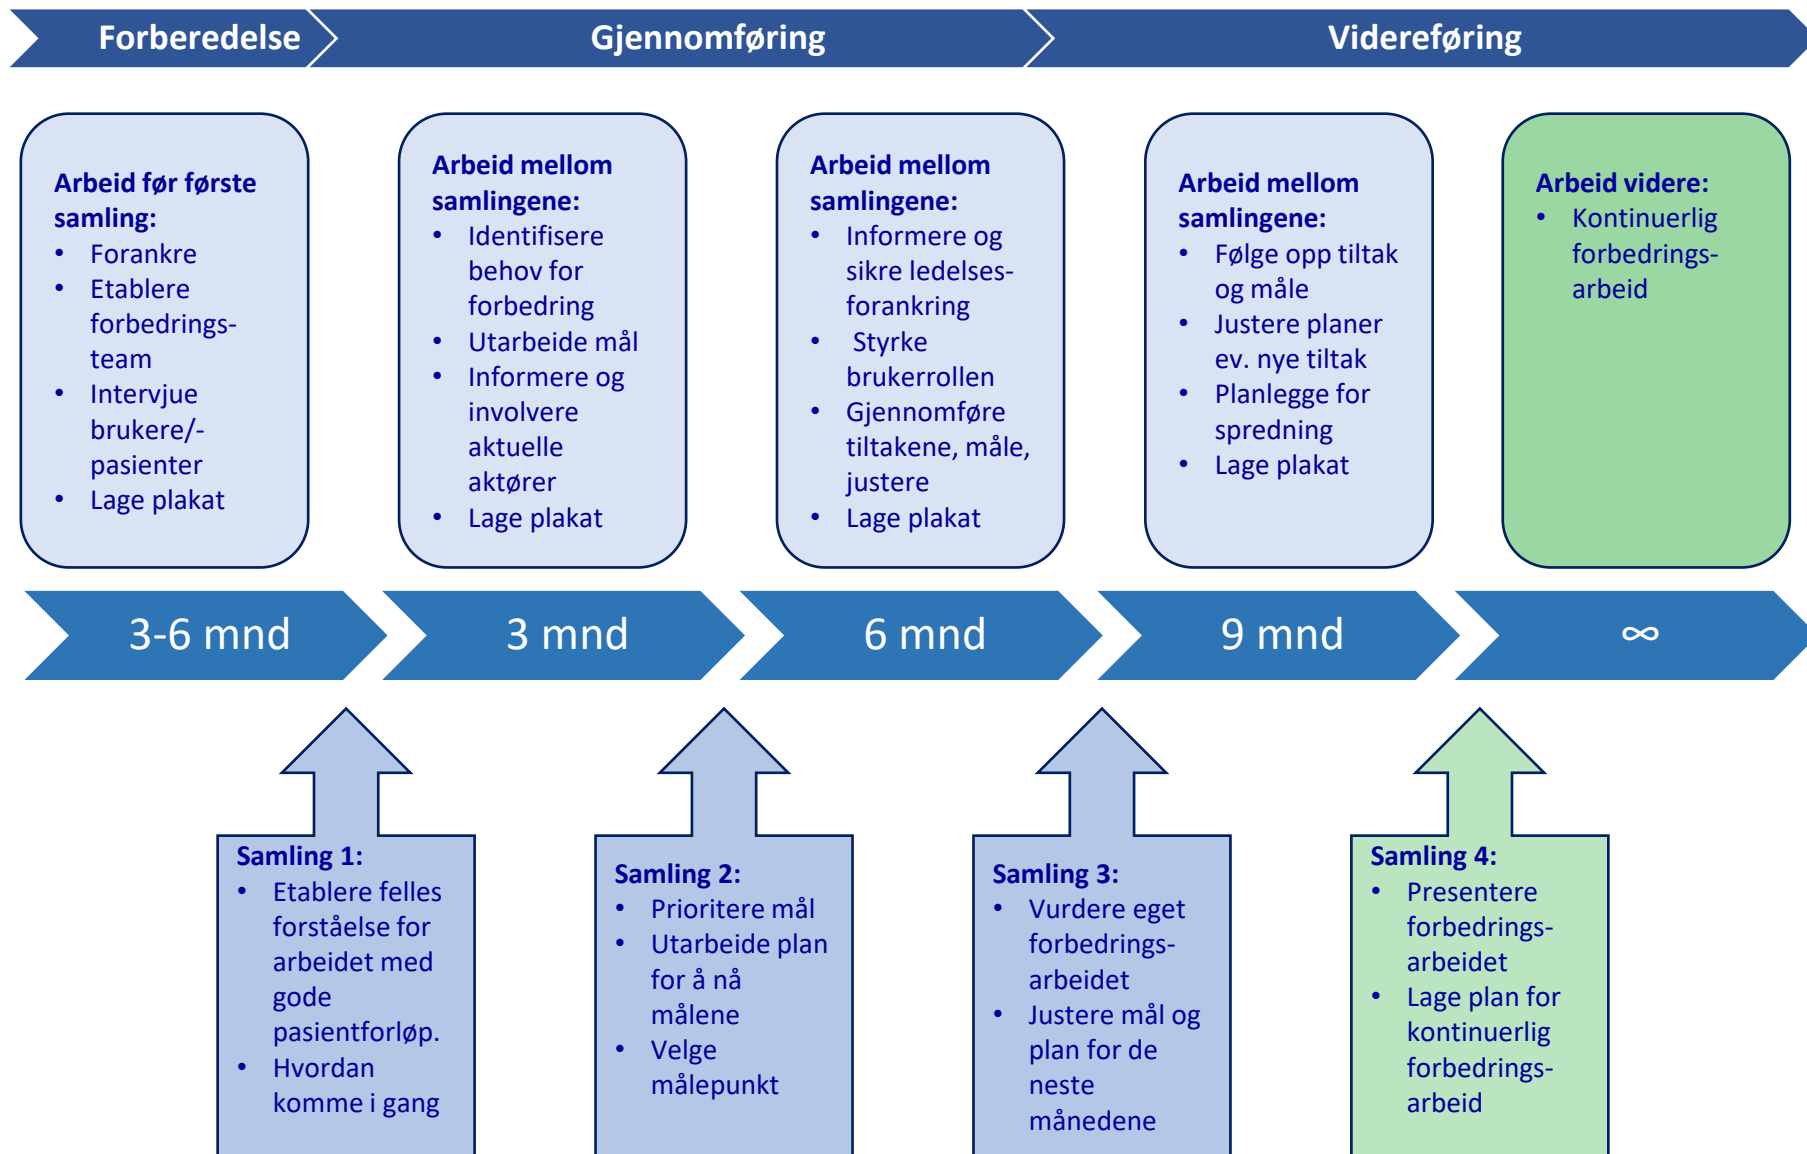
Forberedelse

Gjennomføring

Videreføring

Arbeid før første samling:
- Forankre
- Etablere forbedringsteam
- Intervjue brukere/-pasienter
- Lage plakat

Arbeid mellom samlingene:
- Identifisere behov for forbedring
- Utarbeide mål
- Informere og involvere aktuelle aktører
- Lage plakat

Arbeid mellom samlingene:
- Informere og sikre ledelsesforankring
- Styrke brukerrollen
- Gjennomføre tiltakene, måle, justere
- Lage plakat

Arbeid mellom samlingene:
- Følge opp tiltak og måle
- Justere planer ev. nye tiltak
- Planlegge for spredning
- Lage plakat

Arbeid videre:
- Kontinuerlig forbedringsarbeid

3-6 mnd

3 mnd

6 mnd

9 mnd

∞

Samling 1:
- Etablere felles forståelse for arbeidet med gode pasientforløp.
- Hvordan komme i gang

Samling 2:
- Prioritere mål
- Utarbeide plan for å nå målene
- Velge målepunkt

Samling 3:
- Vurdere eget forbedringsarbeidet
- Justere mål og plan for de neste månedene

Samling 4:
- Presentere forbedringsarbeidet
- Lage plan for kontinuerlig forbedringsarbeid